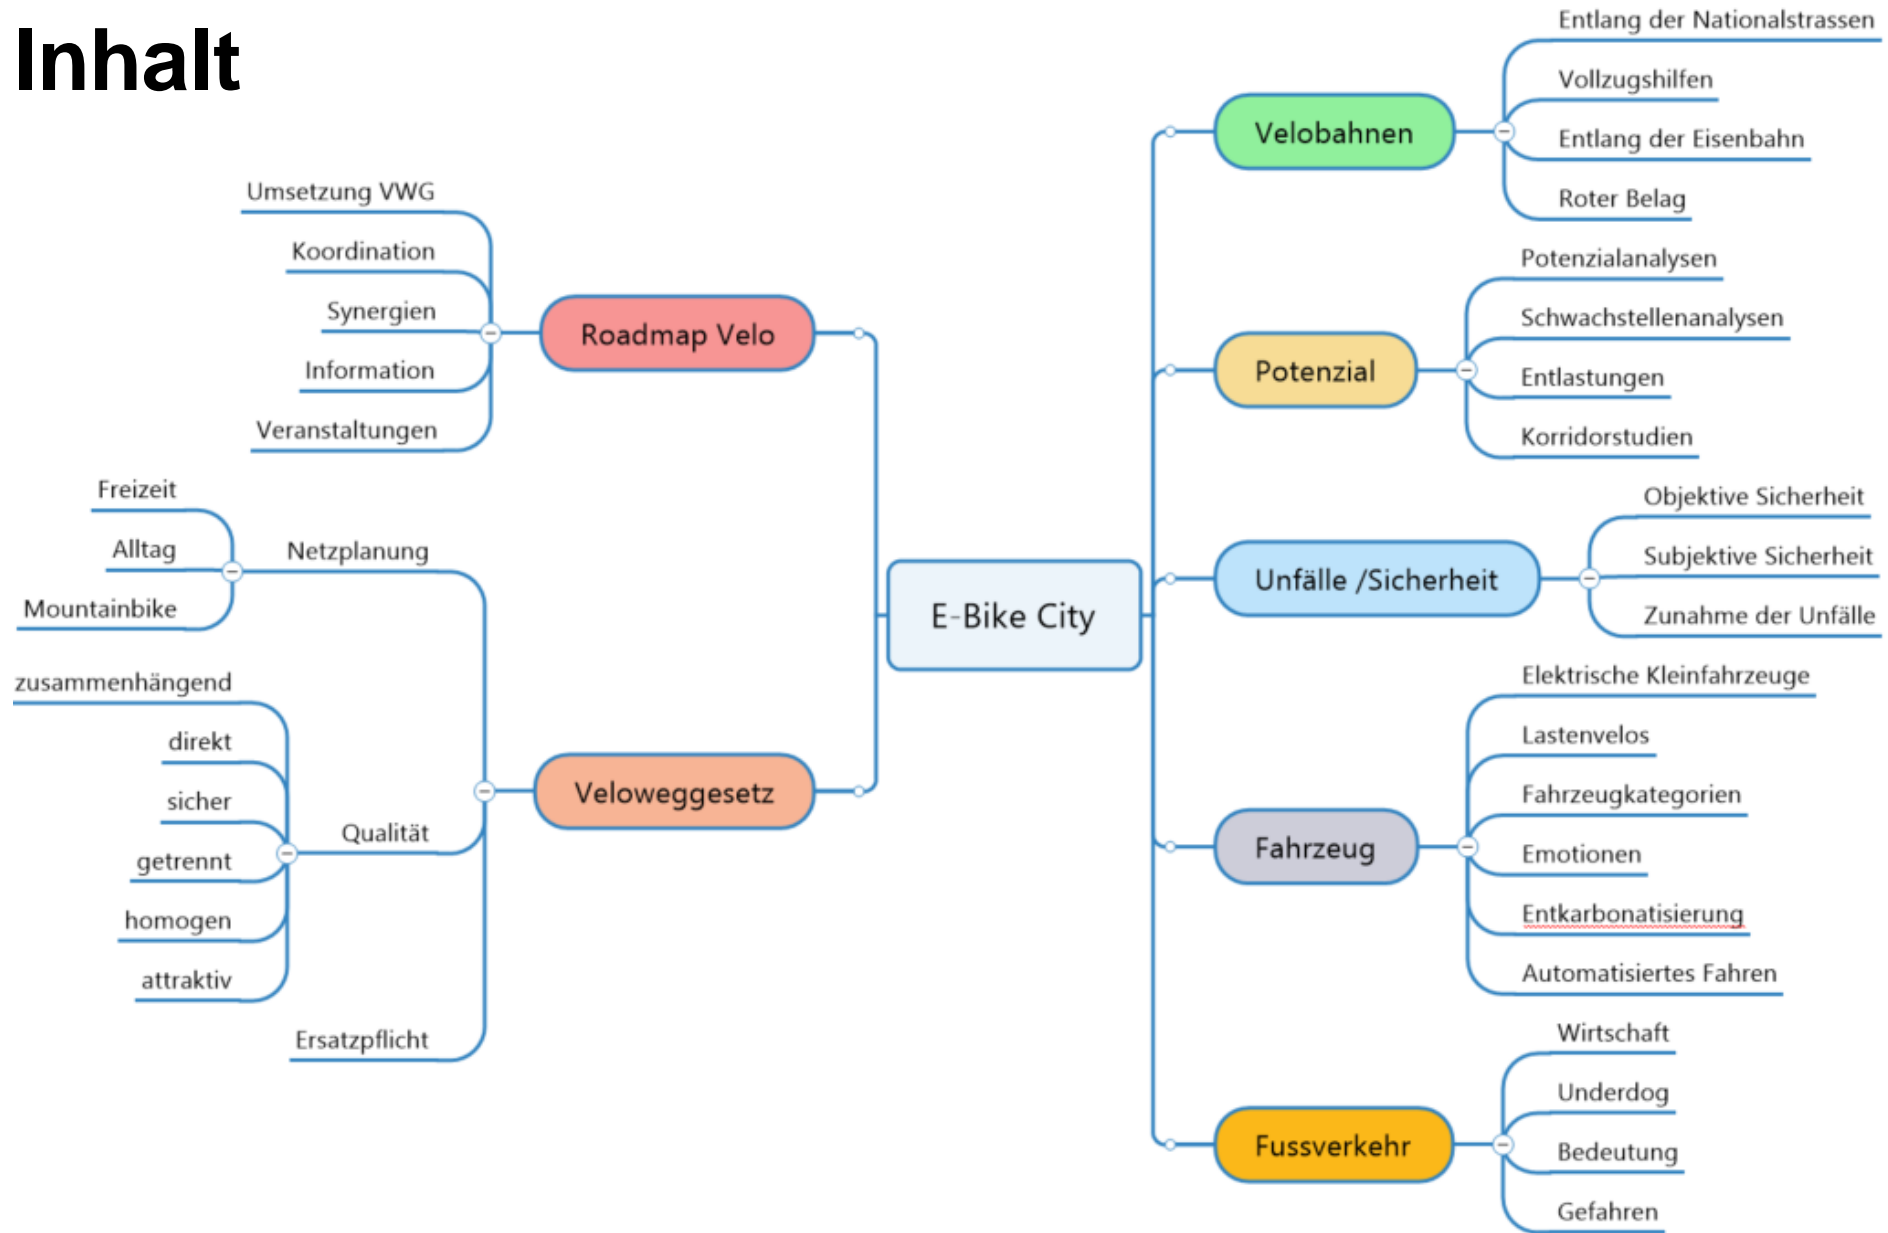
Inhalt

E-Bike City

Roadmap Velo
Umsetzung VWG
Koordination
Synergien
Information
Veranstaltungen

Veloweggesetz
Netzplanung
Freizeit
Alltag
Mountainbike
Qualität
zusammenhängend
direkt
sicher
getrennt
homogen
attraktiv
Ersatzpflicht

Velobahnen
Entlang der Nationalstrassen
Vollzugshilfen
Entlang der Eisenbahn
Roter Belag

Potenzial
Potenzialanalysen
Schwachstellenanalysen
Entlastungen
Korridorstudien

Unfälle /Sicherheit
Objektive Sicherheit
Subjektive Sicherheit
Zunahme der Unfälle

Fahrzeug
Elektrische Kleinfahrzeuge
Lastenvelos
Fahrzeugkategorien
Emotionen
Entkarbonatisierung
Automatisiertes Fahren

Fussverkehr
Wirtschaft
Underdog
Bedeutung
Gefahren